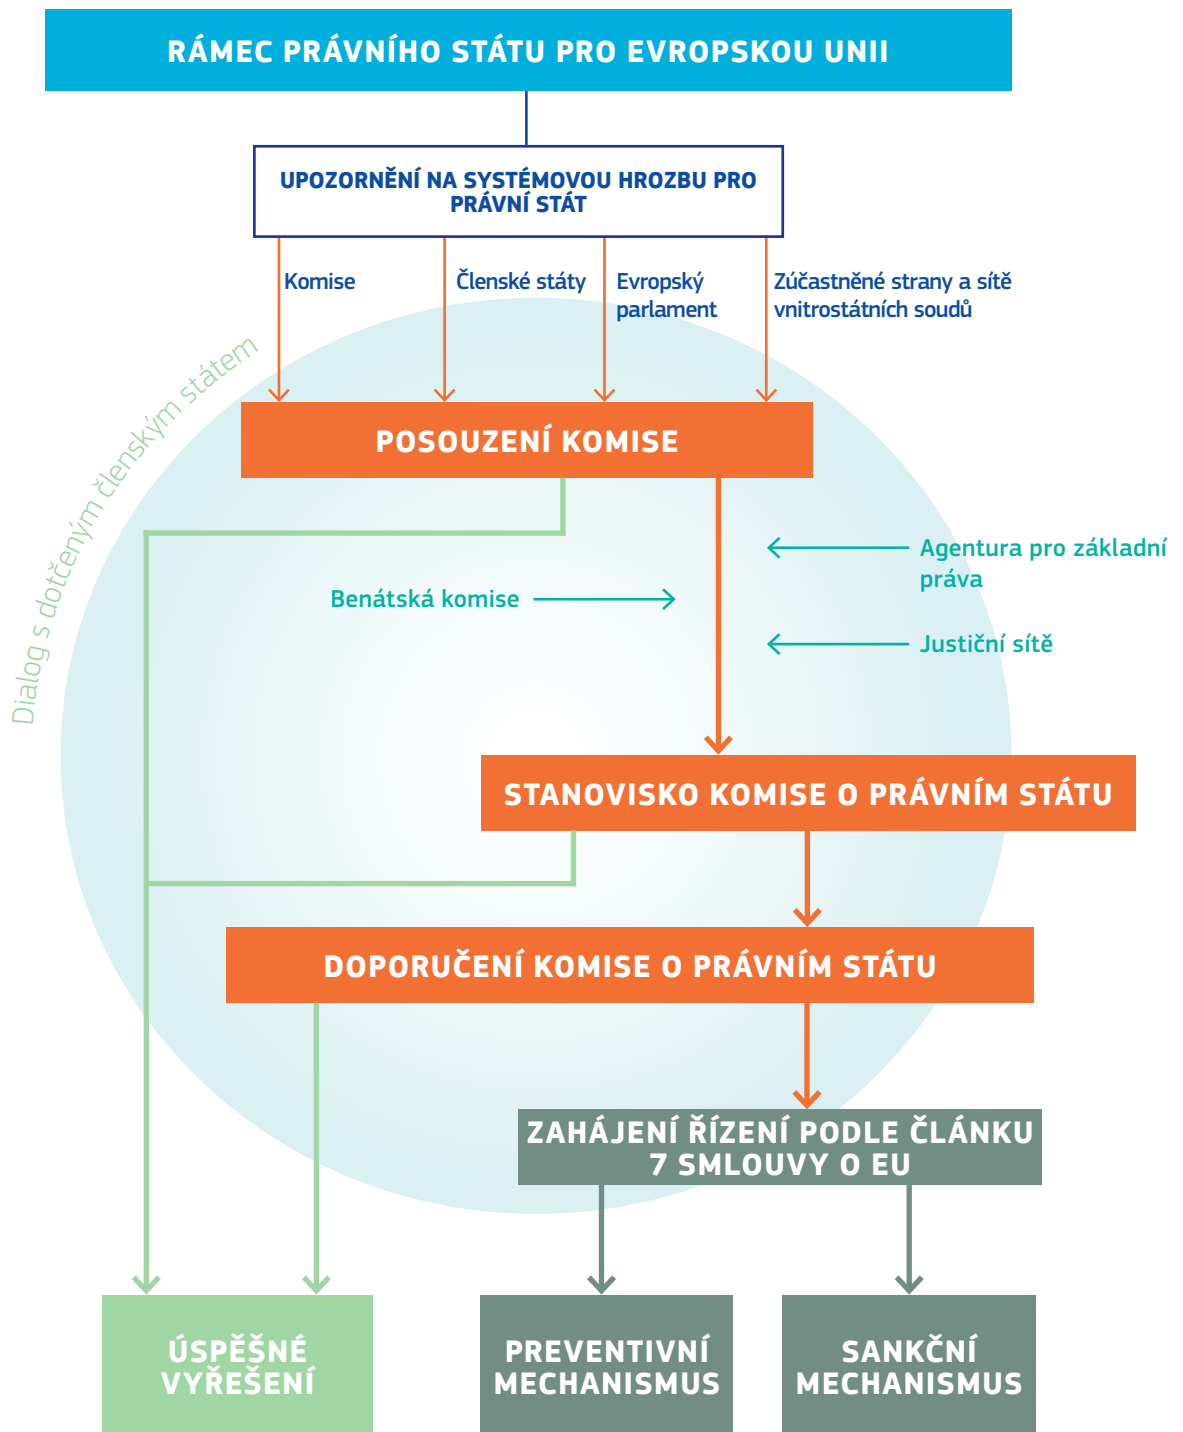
RÁMEC PRÁVNÍHO STÁTU PRO EVROPSKOU UNII

UPOZORNĚNÍ NA SYSTÉMOVOU HROZBU PRO PRÁVNÍ STÁT

Komise

Členské státy

Evropský parlament

Zúčastněné strany a sítě vnitrostátních soudů

Dialog s dotčeným členským státem

POSOUZENÍ KOMISE

Agentura pro základní práva

Benátská komise

Justiční sítě

STANOVISKO KOMISE O PRÁVNÍM STÁTU

DOPORUČENÍ KOMISE O PRÁVNÍM STÁTU

ZAHÁJENÍ ŘÍZENÍ PODLE ČLÁNKU 7 SMLOUVY O EU

ÚSPĚŠNÉ VYŘEŠENÍ

PREVENTIVNÍ MECHANISMUS

SANKČNÍ MECHANISMUS